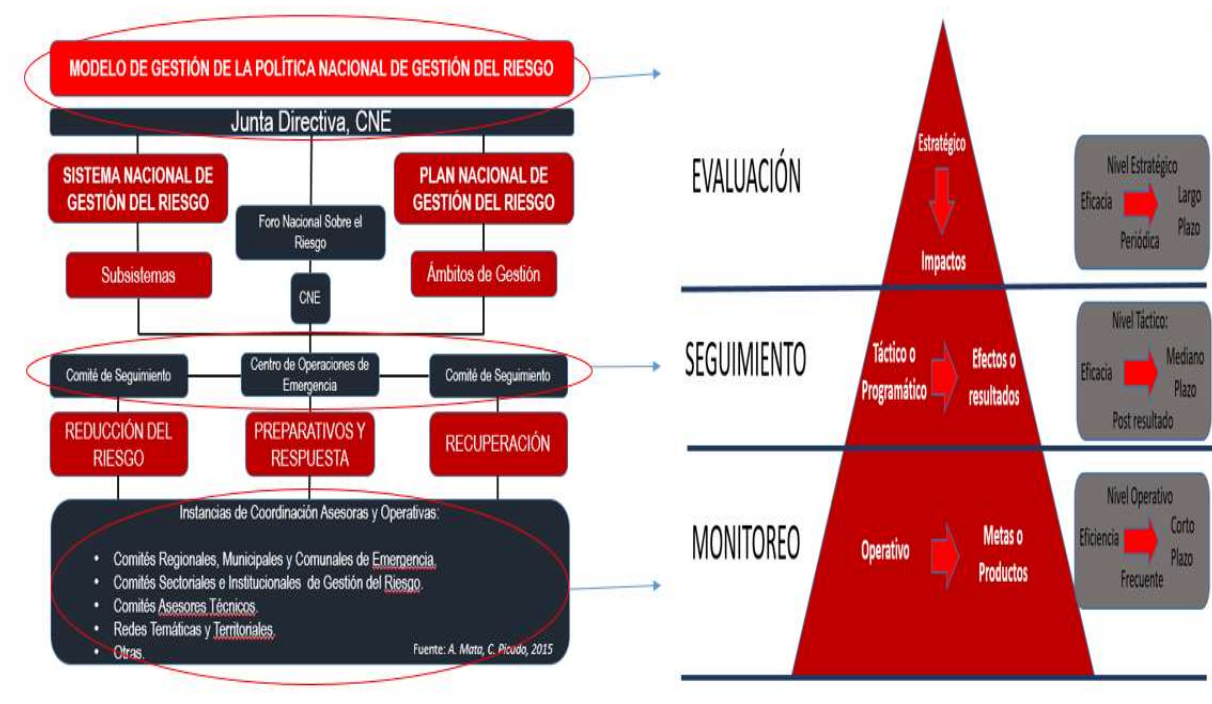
MODELO DE GESTIÓN DE LA POLÍTICA NACIONAL DE GESTIÓN DEL RIESGO

Junta Directiva, CNE

SISTEMA NACIONAL DE GESTIÓN DEL RIESGO

Foro Nacional Sobre el Riesgo

PLAN NACIONAL DE GESTIÓN DEL RIESGO

Subsistemas

CNE

Ámbitos de Gestión

Comité de Seguimiento

Centro de Operaciones de Emergencia

Comité de Seguimiento

REDUCCIÓN DEL RIESGO

PREPARATIVOS Y RESPUESTA

RECUPERACIÓN

Instancias de Coordinación Asesoras y Operativas:

- Comités Regionales, Municipales y Comunales de Emergencia.
- Comités Sectoriales e Institucionales de Gestión del Riesgo.
- Comités Asesores Técnicos.
- Redes Temáticas y Territoriales.
- Otras.

Fuente: A. Mata, C. Picado, 2015

EVALUACIÓN

Estratégico

Impactos

Nivel Estratégico

Eficacia

Largo Plazo

Periódica

SEGUIMIENTO

Táctico o Programático

Efectos o resultados

Nivel Táctico:

Eficacia

Mediano Plazo

Post resultado

MONITOREO

Operativo

Metas o Productos

Nivel Operativo

Eficiencia

Corto Plazo

Frecuente